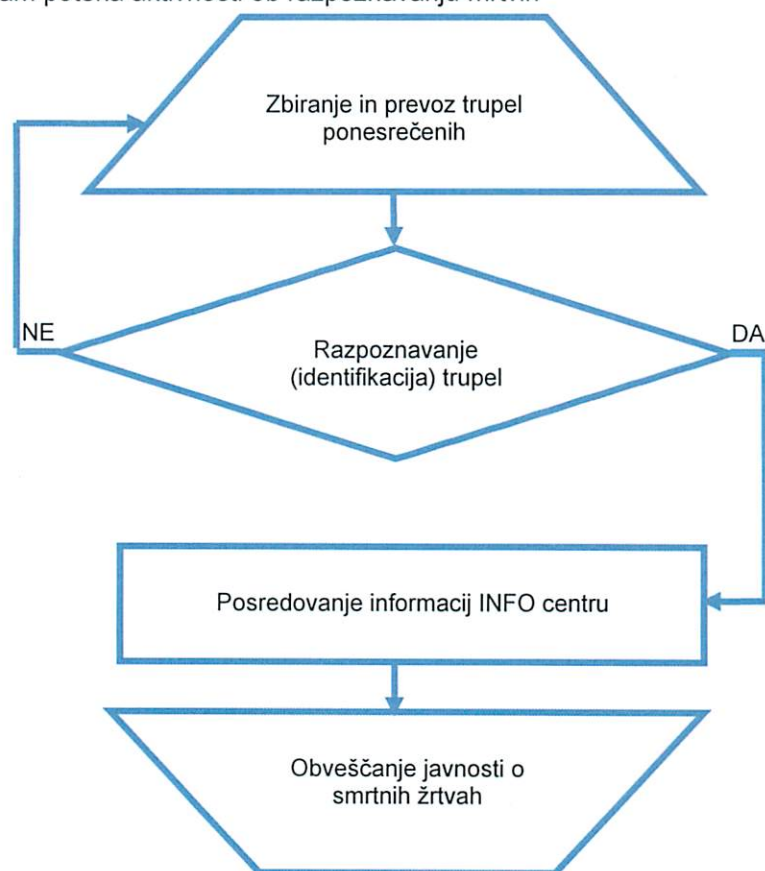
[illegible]am poteka aktivnosti ob razpoznavanju mrtvih

Zbiranje in prevoz trupel ponesrečenih

NE

Razpoznavanje (identifikacija) trupel

DA

Posredovanje informacij INFO centru

Obveščanje javnosti o smrtnih žrtvah